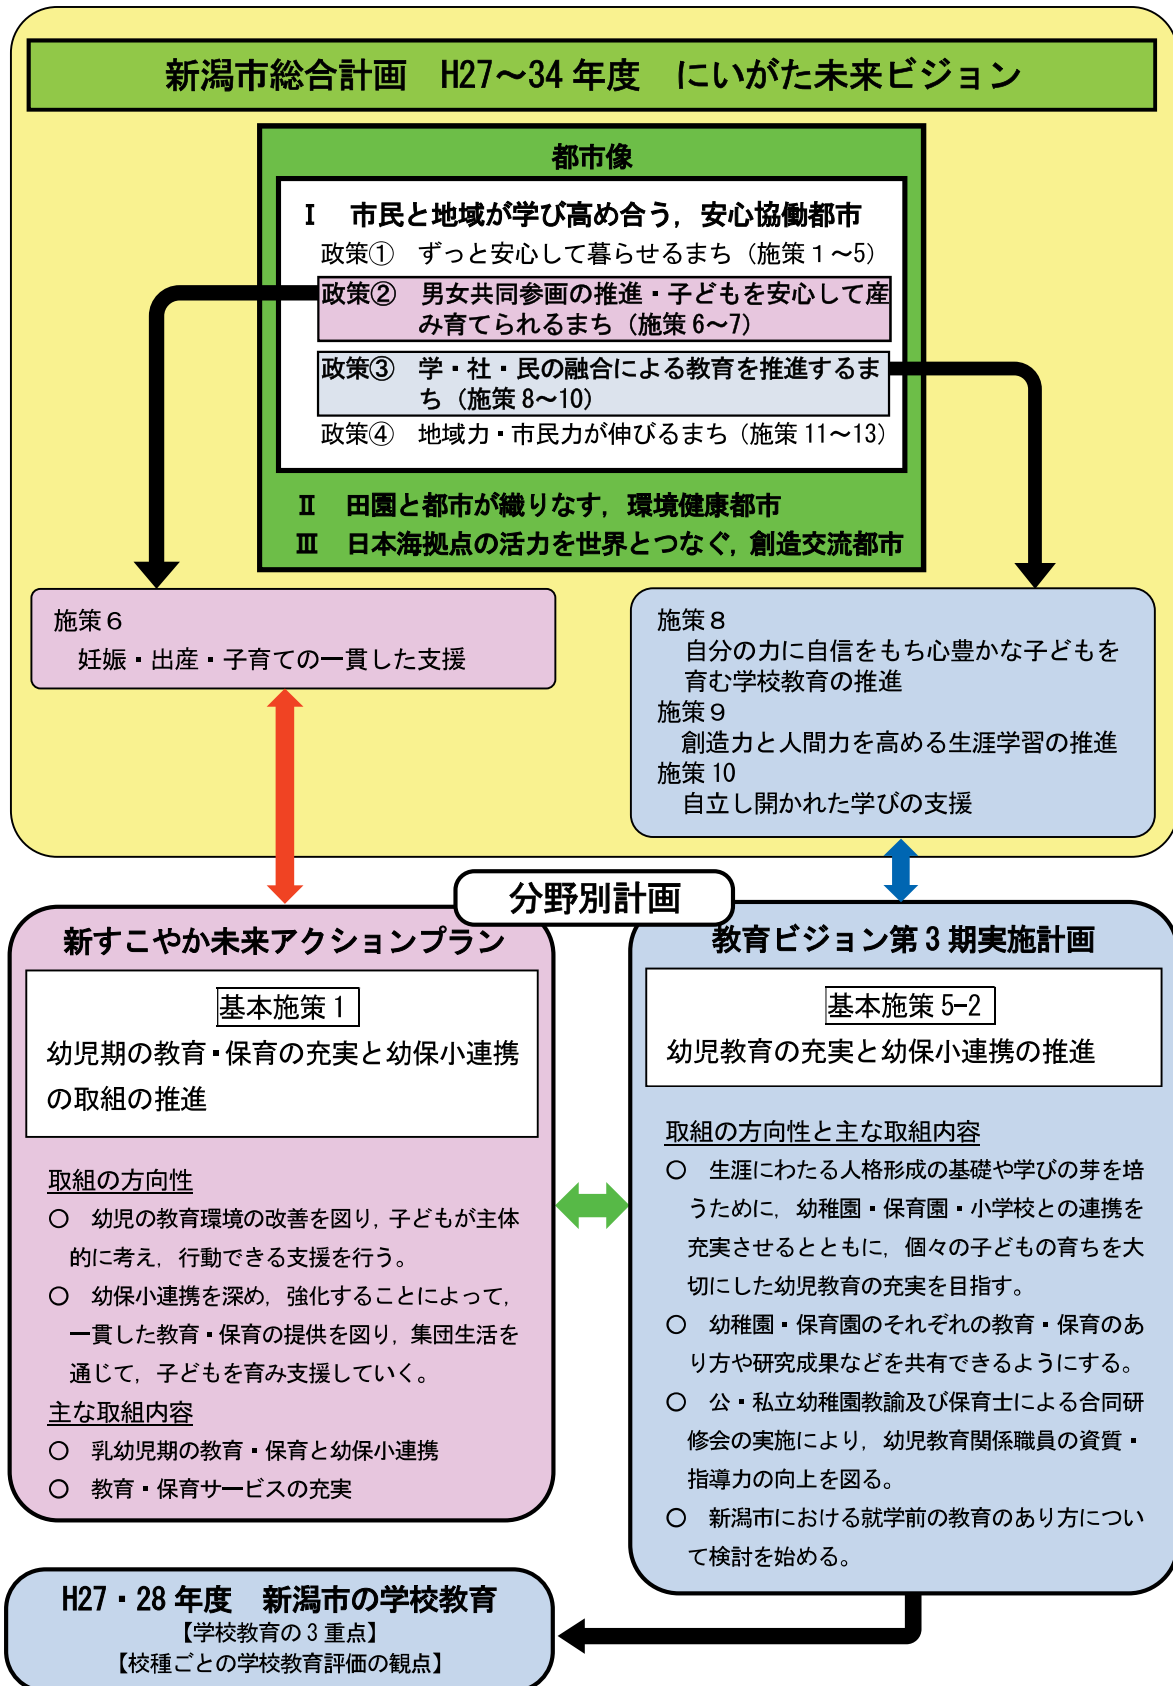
新潟市総合計画　H27～34 年度　にいがた未来ビジョン

都市像

Ⅰ　市民と地域が学び高め合う，安心協働都市

政策①　ずっと安心して暮らせるまち（施策１～5）

政策②　男女共同参画の推進・子どもを安心して産み育てられるまち（施策 6～7）

政策③　学・社・民の融合による教育を推進するまち（施策 8～10）

政策④　地域力・市民力が伸びるまち（施策 11～13）

Ⅱ　田園と都市が織りなす，環境健康都市

Ⅲ　日本海拠点の活力を世界とつなぐ，創造交流都市

施策６
妊娠・出産・子育ての一貫した支援

施策８
自分の力に自信をもち心豊かな子どもを育む学校教育の推進
施策９
創造力と人間力を高める生涯学習の推進
施策 10
自立し開かれた学びの支援

分野別計画

新すこやか未来アクションプラン

基本施策 1
幼児期の教育・保育の充実と幼保小連携の取組の推進

取組の方向性
○　幼児の教育環境の改善を図り，子どもが主体的に考え，行動できる支援を行う。
○　幼保小連携を深め，強化することによって，一貫した教育・保育の提供を図り，集団生活を通じて，子どもを育み支援していく。

主な取組内容
○　乳幼児期の教育・保育と幼保小連携
○　教育・保育サービスの充実

教育ビジョン第 3 期実施計画

基本施策 5-2
幼児教育の充実と幼保小連携の推進

取組の方向性と主な取組内容
○　生涯にわたる人格形成の基礎や学びの芽を培うために，幼稚園・保育園・小学校との連携を充実させるとともに，個々の子どもの育ちを大切にした幼児教育の充実を目指す。
○　幼稚園・保育園のそれぞれの教育・保育のあり方や研究成果などを共有できるようにする。
○　公・私立幼稚園教諭及び保育士による合同研修会の実施により，幼児教育関係職員の資質・指導力の向上を図る。
○　新潟市における就学前の教育のあり方について検討を始める。

H27・28 年度　新潟市の学校教育
【学校教育の 3 重点】
【校種ごとの学校教育評価の観点】